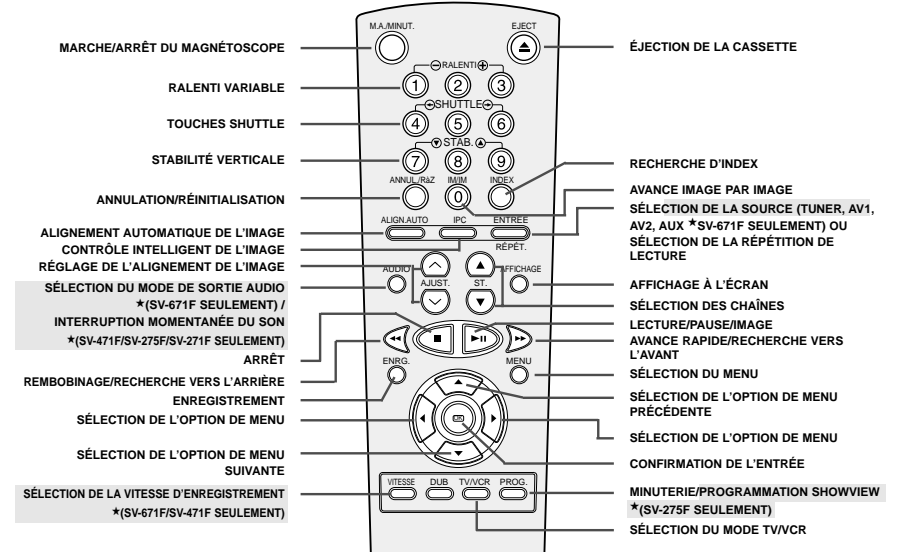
MARCHE/ARRÊT DU MAGNÉTOSCOPE
RALENTI VARIABLE
TOUCHES SHUTTLE
STABILITÉ VERTICALE
ANNULATION/RÉINITIALISATION
ALIGNEMENT AUTOMATIQUE DE L'IMAGE
CONTRÔLE INTELLIGENT DE L'IMAGE
RÉGLAGE DE L'ALIGNEMENT DE L'IMAGE
SÉLECTION DU MODE DE SORTIE AUDIO ★(SV-671F SEULEMENT) / INTERRUPTION MOMENTANÉE DU SON ★(SV-471F/SV-275F/SV-271F SEULEMENT)
ARRÊT
REMBOBINAGE/RECHERCHE VERS L'ARRIÈRE
ENREGISTREMENT
SÉLECTION DE L'OPTION DE MENU
SÉLECTION DE L'OPTION DE MENU SUIVANTE
SÉLECTION DE LA VITESSE D'ENREGISTREMENT ★(SV-671F/SV-471F SEULEMENT)

M.A./MINUT.
EJECT
RALENTI
1 2 3
SHUTTLE
4 5 6
STAB.
7 8 9
ANNUL./RàZ
IM/IM
0
INDEX
ALIGN.AUTO
IPC
ENTRÉE
RÉPÉT.
AUDIO
AJUST.
ST.
AFFICHAGE
ENRG.
MENU
OK
VITESSE
DUB
TV/VCR
PROG.

ÉJECTION DE LA CASSETTE
RECHERCHE D'INDEX
AVANCE IMAGE PAR IMAGE
SÉLECTION DE LA SOURCE (TUNER, AV1, AV2, AUX ★SV-671F SEULEMENT) OU SÉLECTION DE LA RÉPÉTITION DE LECTURE
AFFICHAGE À L'ÉCRAN
SÉLECTION DES CHAÎNES
LECTURE/PAUSE/IMAGE
AVANCE RAPIDE/RECHERCHE VERS L'AVANT
SÉLECTION DU MENU
SÉLECTION DE L'OPTION DE MENU PRÉCÉDENTE
SÉLECTION DE L'OPTION DE MENU
CONFIRMATION DE L'ENTRÉE
MINUTERIE/PROGRAMMATION SHOWVIEW ★(SV-275F SEULEMENT)
SÉLECTION DU MODE TV/VCR